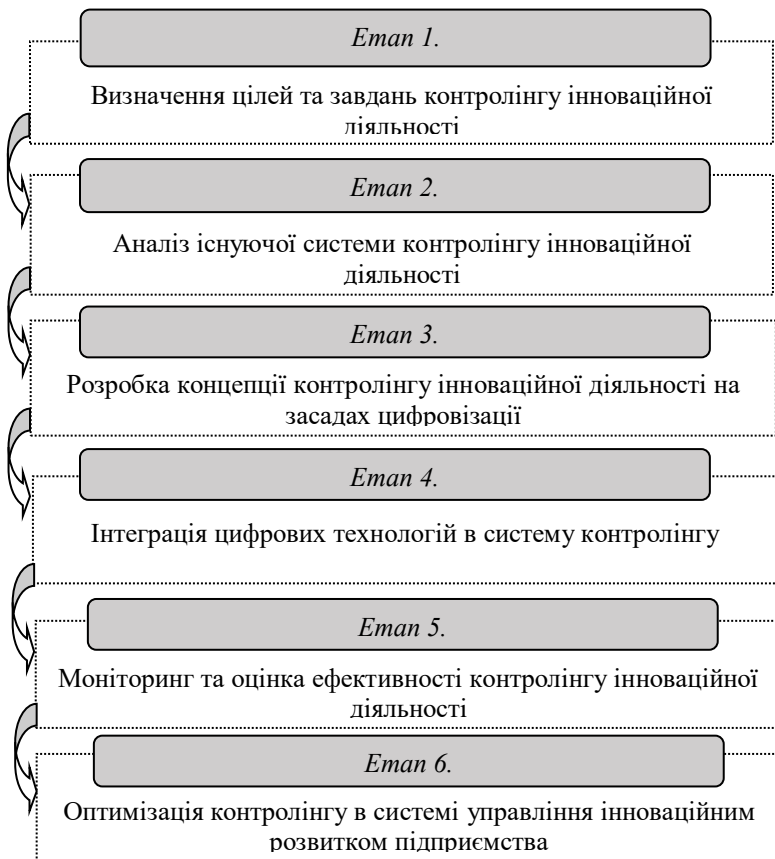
Етап 1.

Визначення цілей та завдань контролінгу інноваційної діяльності

Етап 2.

Аналіз існуючої системи контролінгу інноваційної діяльності

Етап 3.

Розробка концепції контролінгу інноваційної діяльності на засадах цифровізації

Етап 4.

Інтеграція цифрових технологій в систему контролінгу

Етап 5.

Моніторинг та оцінка ефективності контролінгу інноваційної діяльності

Етап 6.

Оптимізація контролінгу в системі управління інноваційним розвитком підприємства